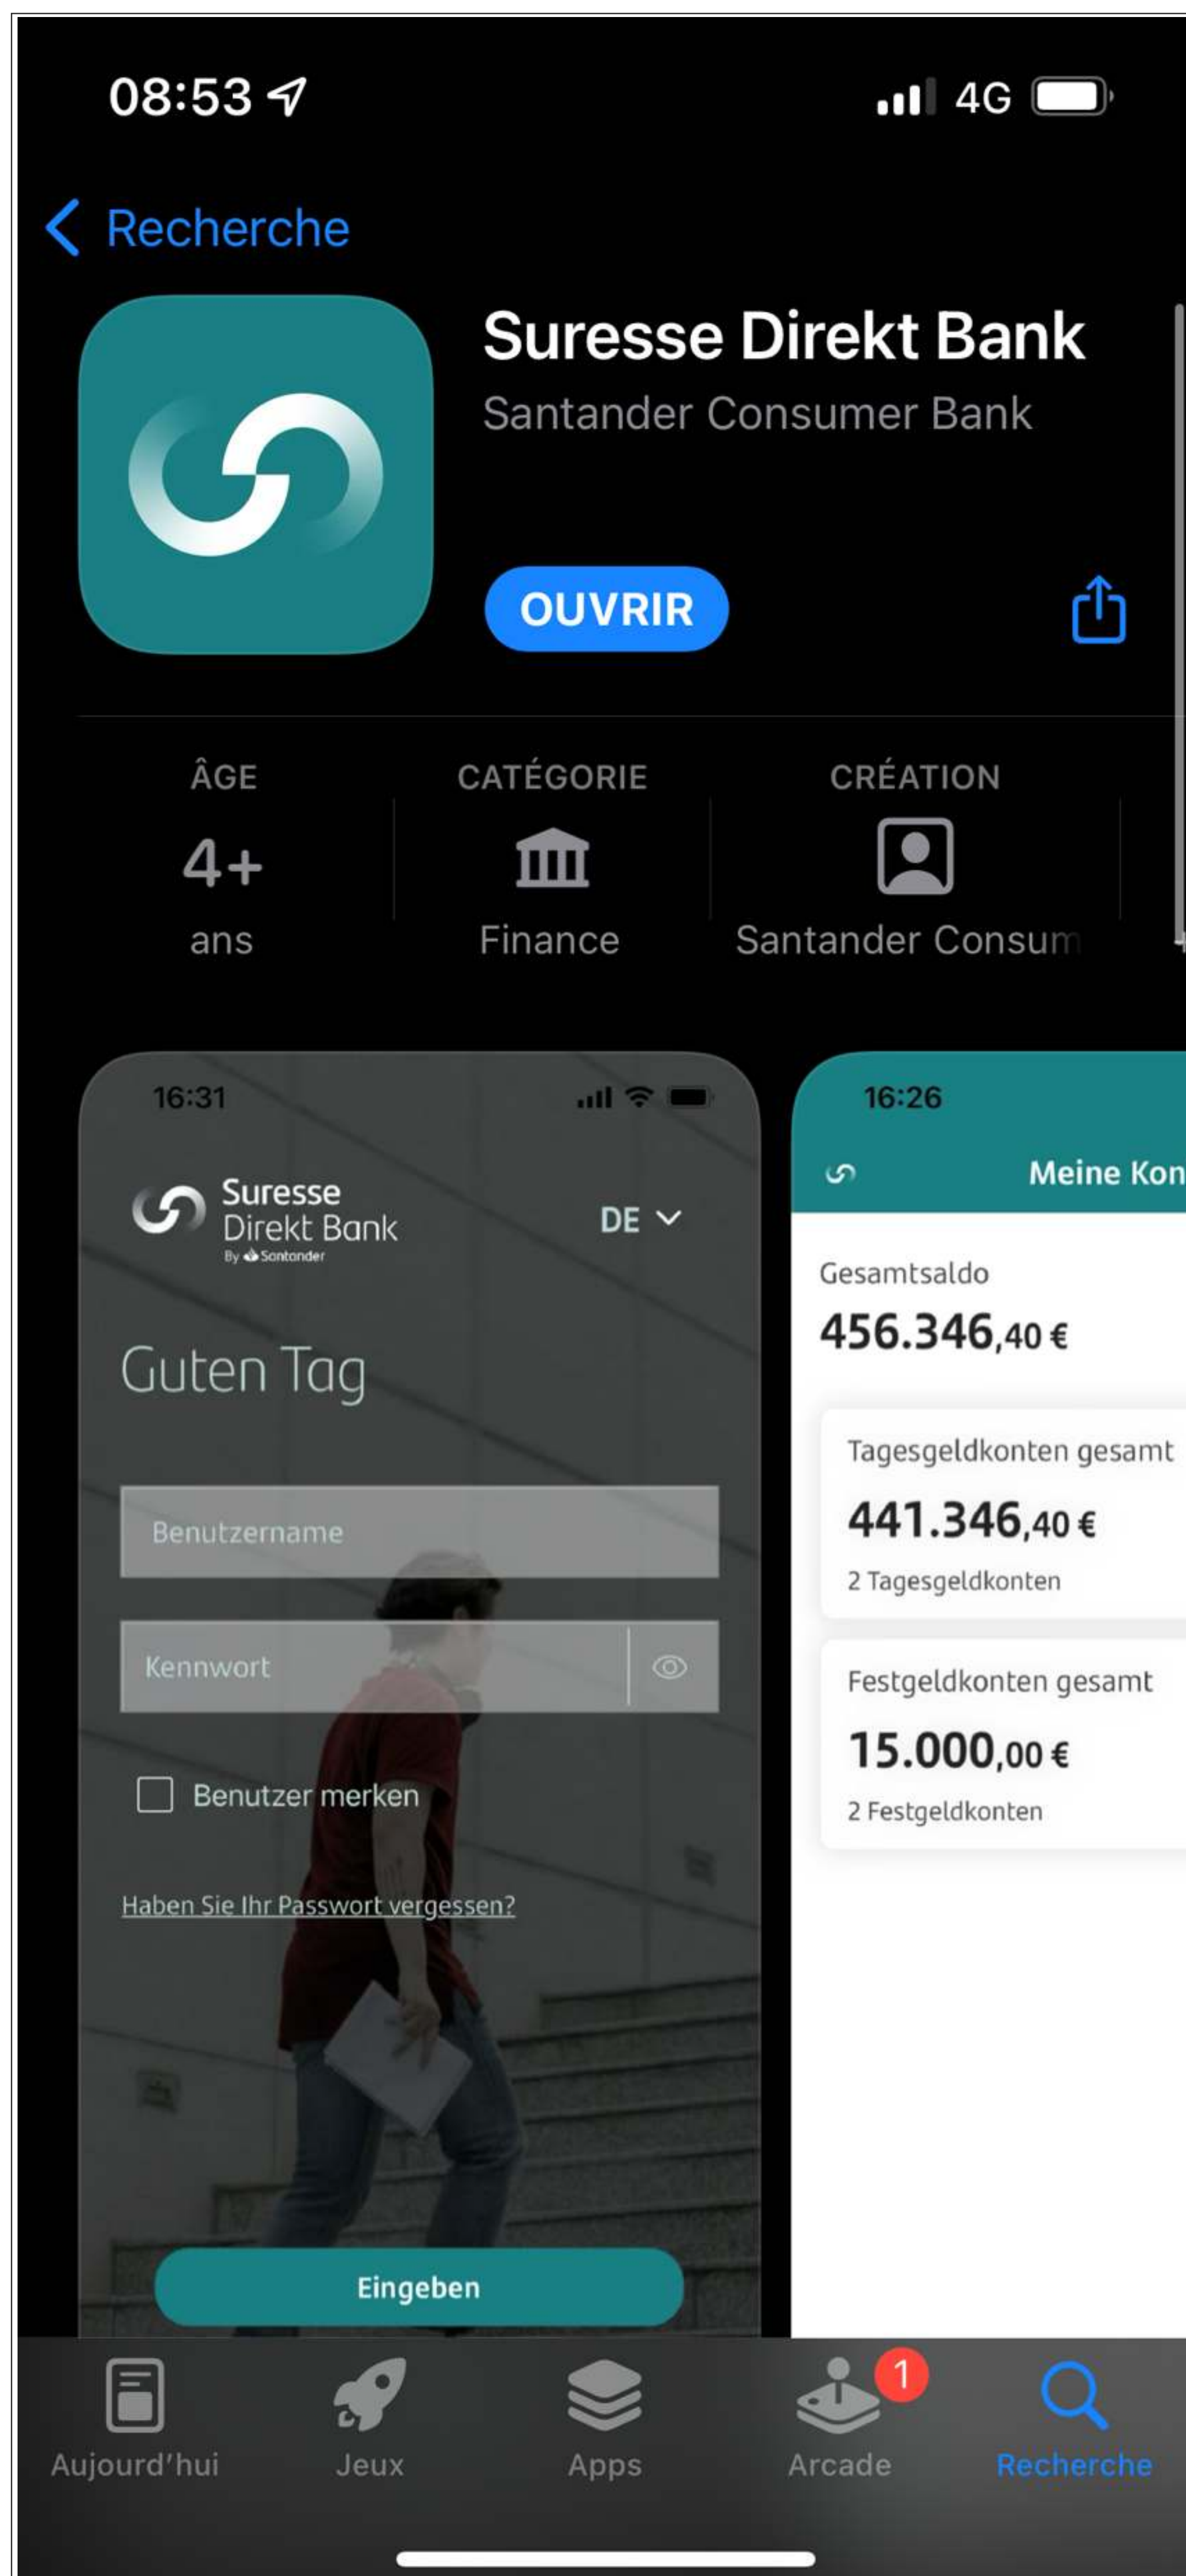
08:53

4G

Recherche

Suresse Direkt Bank

Santander Consumer Bank

OUVRIR

ÂGE
4+
ans

CATÉGORIE
Finance

CRÉATION
Santander Consum

16:31

Suresse
Direkt Bank
By Santander

DE

Guten Tag

Benutzername

Kennwort

Benutzer merken

Haben Sie Ihr Passwort vergessen?

Eingeben

16:26

Meine Kon

Gesamtsaldo
456.346,40 €

Tagesgeldkonten gesamt
441.346,40 €
2 Tagesgeldkonten

Festgeldkonten gesamt
15.000,00 €
2 Festgeldkonten

Aujourd'hui
Jeux
Apps
1
Arcade
Recherche